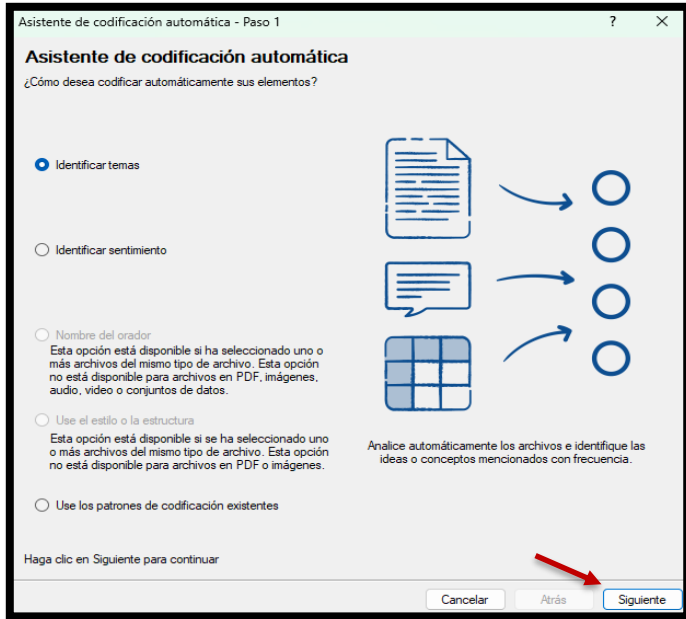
Asistente de codificación automática - Paso 1

?

Asistente de codificación automática

¿Cómo desea codificar automáticamente sus elementos?

Identificar temas

Identificar sentimiento

Nombre del orador

Esta opción está disponible si ha seleccionado uno o más archivos del mismo tipo de archivo. Esta opción no está disponible para archivos en PDF, imágenes, audio, video o conjuntos de datos.

Use el estilo o la estructura

Esta opción está disponible si se ha seleccionado uno o más archivos del mismo tipo de archivo. Esta opción no está disponible para archivos en PDF o imágenes.

Use los patrones de codificación existentes

Analice automáticamente los archivos e identifique las ideas o conceptos mencionados con frecuencia.

Haga clic en Siguiente para continuar

Cancelar

Atrás

Siguiente